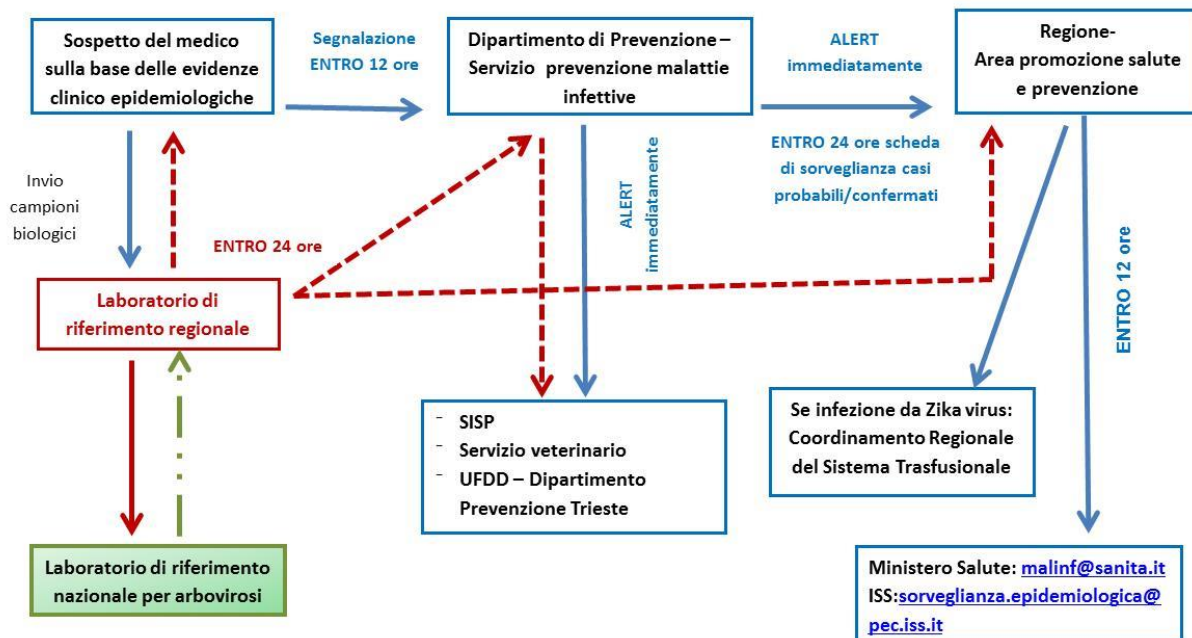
Sospetto del medico sulla base delle evidenze clinico epidemiologiche

Segnalazione ENTRO 12 ore

Dipartimento di Prevenzione – Servizio prevenzione malattie infettive

ALERT immediatamente

Regione- Area promozione salute e prevenzione

ENTRO 24 ore scheda di sorveglianza casi probabili/confermati

Invio campioni biologici

ENTRO 24 ore

ALERT immediatamente

ENTRO 12 ore

Laboratorio di riferimento regionale

- SISP
- Servizio veterinario
- UFDD – Dipartimento Prevenzione Trieste

Se infezione da Zika virus: Coordinamento Regionale del Sistema Trasfusionale

Laboratorio di riferimento nazionale per arbovirosi

Ministero Salute: malinf@sanita.it
ISS:sorveglianza.epidemiologica@pec.iss.it